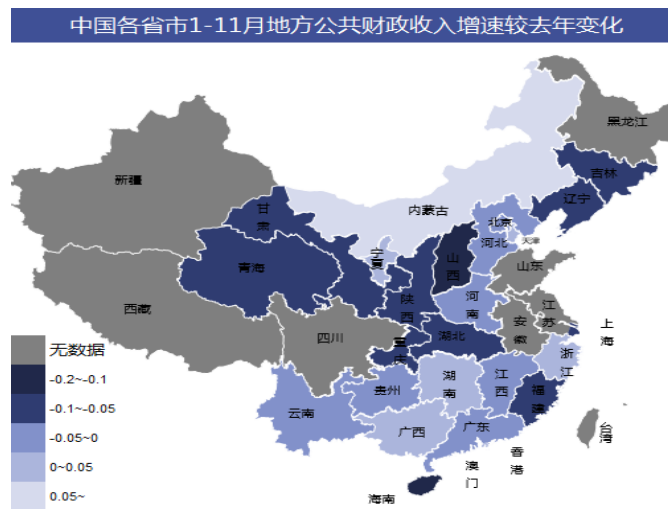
中国各省市1-11月地方公共财政收入增速较去年变化

黑龙江
吉林
辽宁
新疆
甘肃
内蒙古
北京
天津
河北
宁夏
山西
山东
青海
陕西
河南
江苏
上海
西藏
四川
安徽
湖北
重庆
浙江
贵州
湖南
江西
福建
云南
广西
广东
台湾
香港
澳门
海南

无数据
-0.2~-0.1
-0.1~-0.05
-0.05~0
0~0.05
0.05~